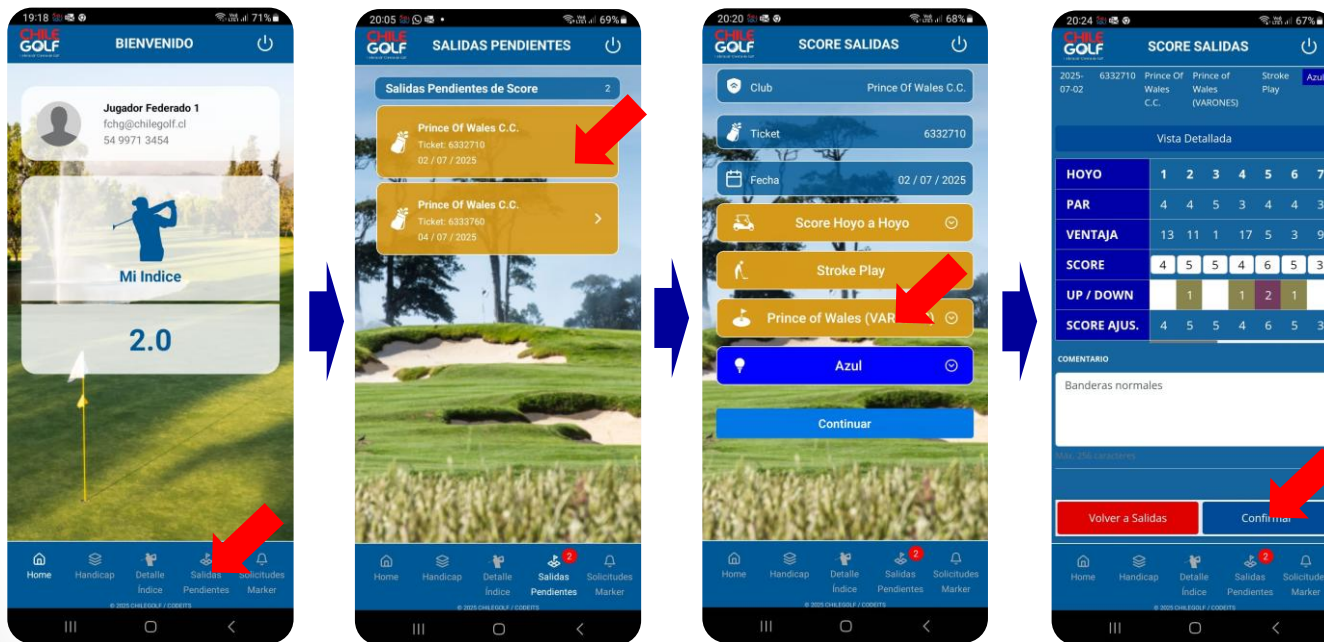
19:18 71%

CHILE GOLF

BIENVENIDO

Jugador Federado 1
fchg@chilegolf.cl
54 9971 3454

Mi Indice

2.0

Home Handicap Detalle Índice Salidas Pendientes Solicitudes Marker

© 2025 CHILEGOLF / CODEITS

20:05 69%

CHILE GOLF

SALIDAS PENDIENTES

Salidas Pendientes de Score 2

Prince Of Wales C.C.
Ticket: 6332710
02 / 07 / 2025

Prince Of Wales C.C.
Ticket: 6333760
04 / 07 / 2025

Home Handicap Detalle Índice Salidas Pendientes Solicitudes Marker

© 2025 CHILEGOLF / CODEITS

20:20 68%

CHILE GOLF

SCORE SALIDAS

Club Prince Of Wales C.C.

Ticket 6332710

Fecha 02 / 07 / 2025

Score Hoyo a Hoyo

Stroke Play

Prince of Wales (VAR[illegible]

Azul

Continuar

Home Handicap Detalle Índice Salidas Pendientes Solicitudes Marker

© 2025 CHILEGOLF / CODEITS

20:24 67%

CHILE GOLF

SCORE SALIDAS

2025-07-02 6332710 Prince Of Wales C.C. Prince of Wales (VARONES) Stroke Play Azul

Vista Detallada

| HOYO | 1 | 2 | 3 | 4 | 5 | 6 | 7 |
|---|---|---|---|---|---|---|---|
| PAR | 4 | 4 | 5 | 3 | 4 | 4 | 3 |
| VENTAJA | 13 | 11 | 1 | 17 | 5 | 3 | 9 |
| SCORE | 4 | 5 | 5 | 4 | 6 | 5 | 3 |
| UP / DOWN | | 1 | | 1 | 2 | 1 | |
| SCORE AJUS. | 4 | 5 | 5 | 4 | 6 | 5 | 3 |

COMENTARIO

Banderas normales

Máx. 256 caracteres

Volver a Salidas

Confirmar

Home Handicap Detalle Índice Salidas Pendientes Solicitudes Marker

© 2025 CHILEGOLF / CODEITS